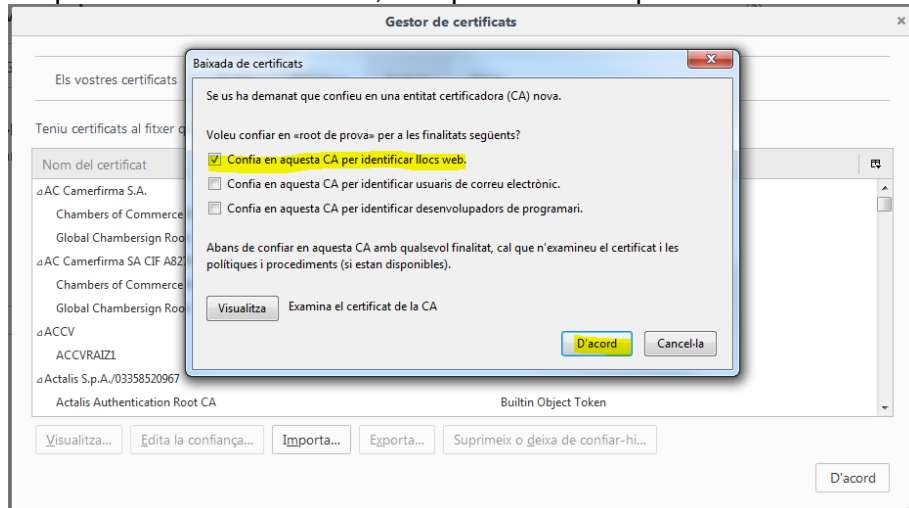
Gestor de certificats

Els vostres certificats

Teniu certificats al fitxer q

Nom del certificat

AC Camerfirma S.A.

Chambers of Commerce

Global Chambersign Root

AC Camerfirma SA CIF A82

Chambers of Commerce

Global Chambersign Roo

ACCV

ACCVRAIZ1

Actalis S.p.A./03358520967

Actalis Authentication Root CA

Builtin Object Token

Visualitza...

Edita la confiança...

Importa...

Exporta...

Suprimeix o deixa de confiar-hi...

D'acord

Baixada de certificats

Se us ha demanat que confieu en una entitat certificadora (CA) nova.

Voleu confiar en «root de prova» per a les finalitats següents?

Confia en aquesta CA per identificar llocs web.

Confia en aquesta CA per identificar usuaris de correu electrònic.

Confia en aquesta CA per identificar desenvolupadors de programari.

Abans de confiar en aquesta CA amb qualsevol finalitat, cal que n'examineu el certificat i les polítiques i procediments (si estan disponibles).

Visualitza

Examina el certificat de la CA

D'acord

Cancel·la